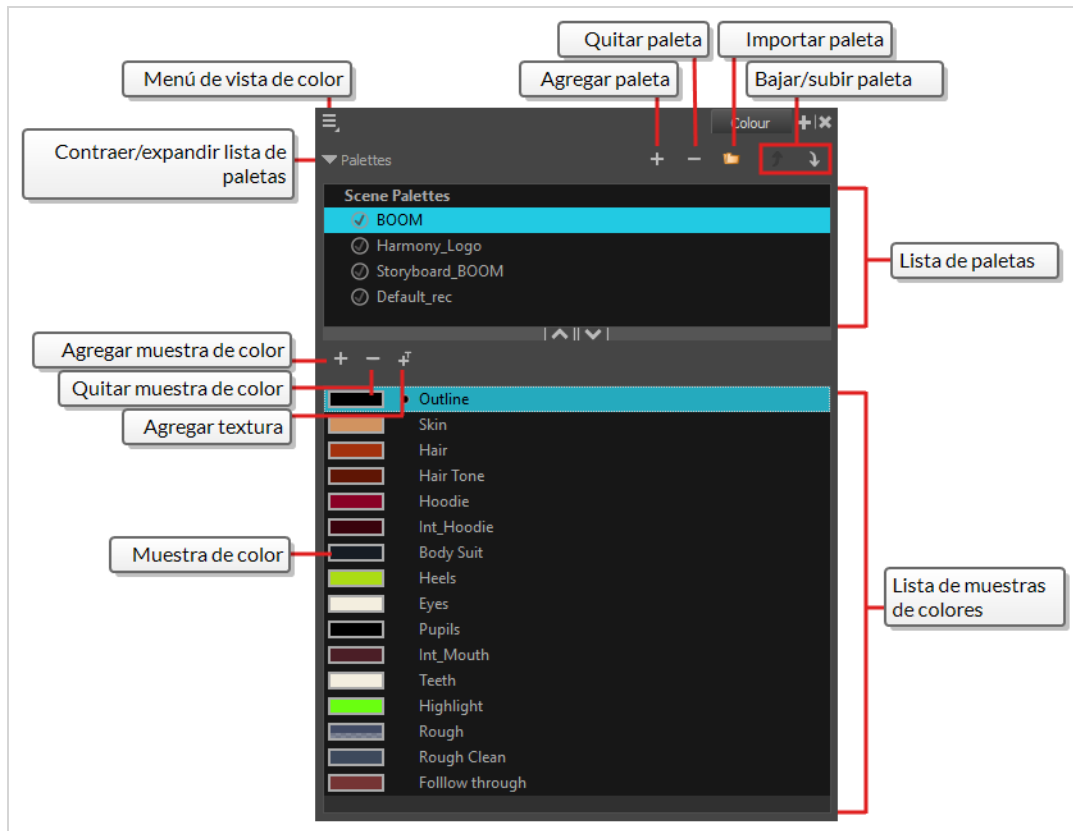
Quitar paleta
Importar paleta
Menú de vista de color
Agregar paleta
Bajar/subir paleta
Colour
Contraer/expandir lista de paletas
Palettes
Scene Palettes
BOOM
Harmony_Logo
Storyboard_BOOM
Default_rec
Lista de paletas
Agregar muestra de color
Quitar muestra de color
Agregar textura
Outline
Skin
Hair
Hair Tone
Hoodie
Int_Hoodie
Muestra de color
Body Suit
Heels
Eyes
Pupils
Int_Mouth
Teeth
Highlight
Rough
Rough Clean
Folllow through
Lista de muestras de colores